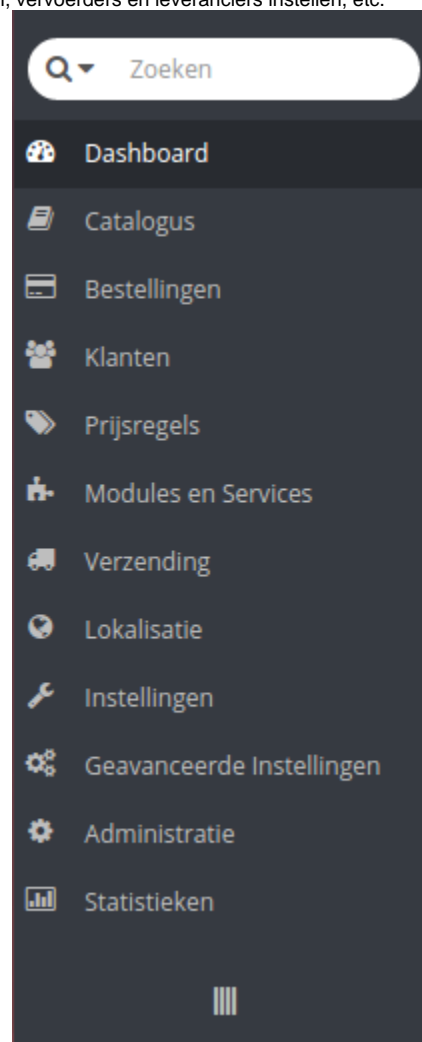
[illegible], vervoerders en leveranciers instellen, etc.

Zoeken

Dashboard

Catalogus

Bestellingen

Klanten

Prijsregels

Modules en Services

Verzending

Lokalisatie

Instellingen

Geavanceerde Instellingen

Administratie

Statistieken